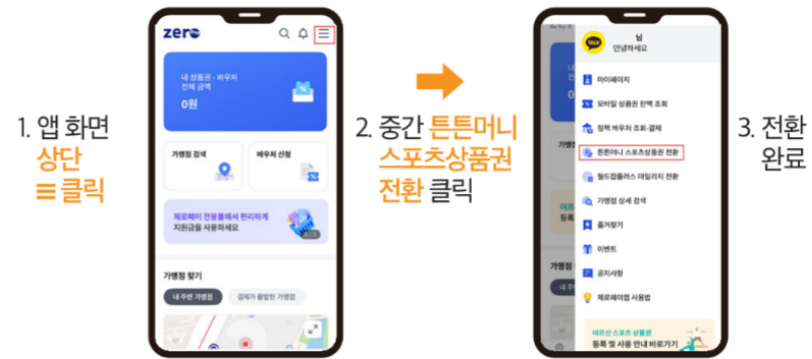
1. 앱 화면 상단 ≡ 클릭

zero

내 상품권 · 바우처 전체 금액

0원

가맹점 검색

바우처 신청

제로페이 전용몰에서 편리하게 지원금을 사용하세요

가맹점 찾기

내 주변 가맹점

결제가 활발한 가맹점

2. 중간 튼튼머니 스포츠상품권 전환 클릭

님 안녕하세요

TALK

마이페이지

모바일 상품권 잔액 조회

정책 바우처 조회·결제

튼튼머니 스포츠상품권 전환

월드컵플러스 마일리지 전환

가맹점 상세 검색

즐겨찾기

이벤트

공지사항

제로페이앱 사용법

어르신 스포츠 상품권 등록 및 사용 안내 바로가기

3. 전환 완료